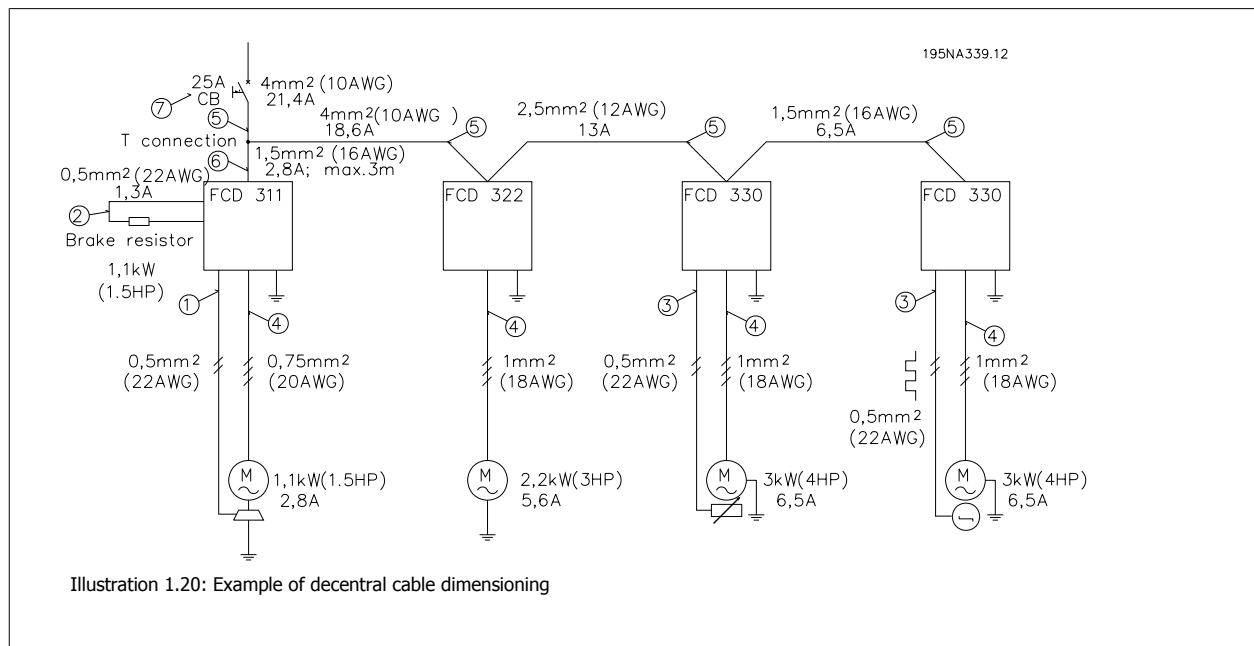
195NA339.12

25A CB ⑦
4mm$^2$ (10AWG)
21,4A
⑤
4mm$^2$(10AWG )
18,6A
T connection
⑥
1,5mm$^2$ (16AWG)
2,8A; max.3m
0,5mm$^2$(22AWG)
1,3A
②
Brake resistor
FCD 311
1,1kW
(1.5HP)
①
④
0,5mm$^2$
(22AWG)
0,75mm$^2$
(20AWG)
M
1,1kW(1.5HP)
2,8A

⑤
2,5mm$^2$ (12AWG)
13A
FCD 322
④
1mm$^2$
(18AWG)
M
2,2kW(3HP)
5,6A

⑤
1,5mm$^2$ (16AWG)
6,5A
FCD 330
③
④
0,5mm$^2$
(22AWG)
1mm$^2$
(18AWG)
M
3kW(4HP)
6,5A

⑤
FCD 330
③
④
1mm$^2$
(18AWG)
0,5mm$^2$
(22AWG)
M
3kW(4HP)
6,5A

Illustration 1.20: Example of decentral cable dimensioning